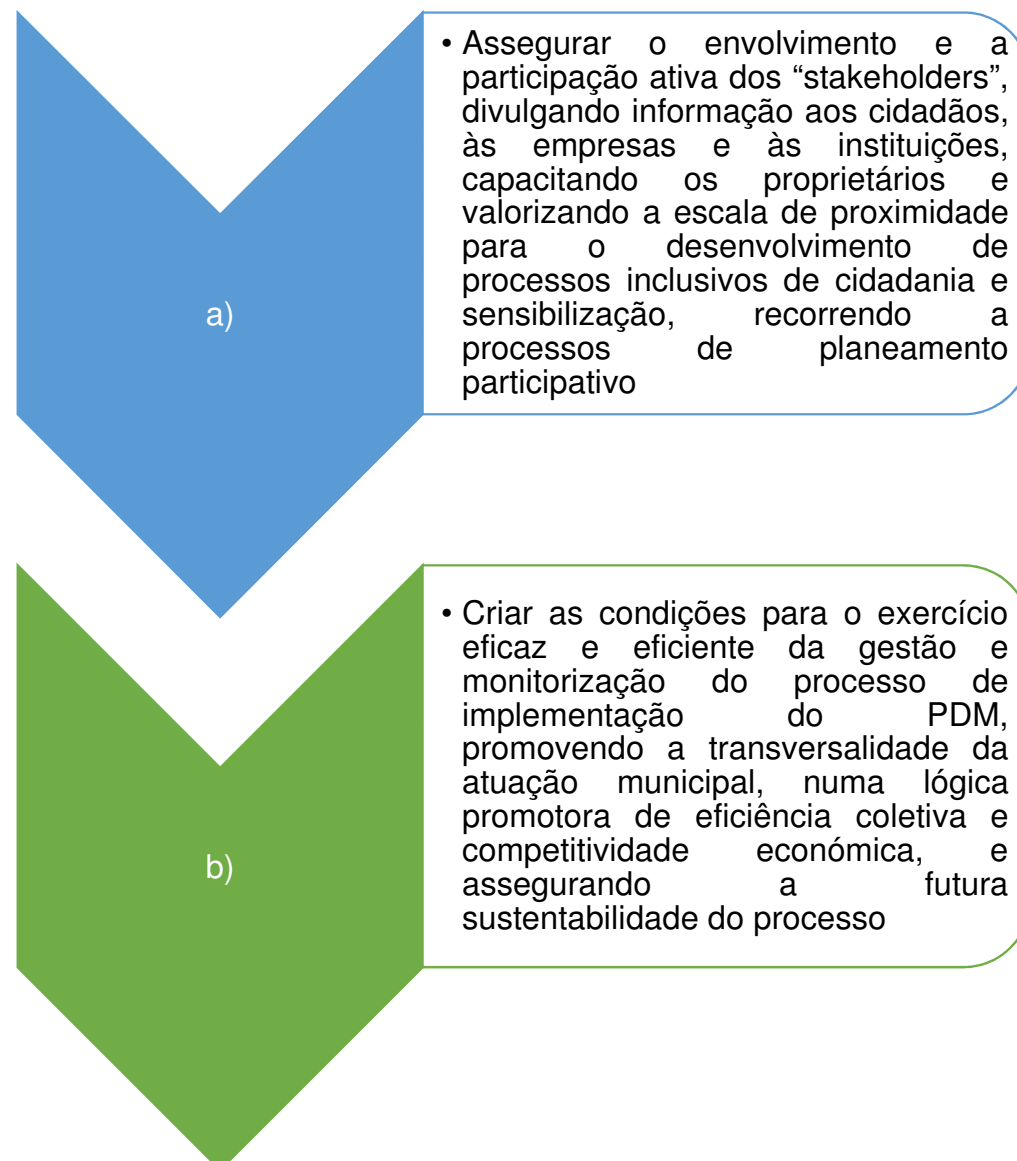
a)

• Assegurar o envolvimento e a participação ativa dos “stakeholders”, divulgando informação aos cidadãos, às empresas e às instituições, capacitando os proprietários e valorizando a escala de proximidade para o desenvolvimento de processos inclusivos de cidadania e sensibilização, recorrendo a processos de planeamento participativo

b)

• Criar as condições para o exercício eficaz e eficiente da gestão e monitorização do processo de implementação do PDM, promovendo a transversalidade da atuação municipal, numa lógica promotora de eficiência coletiva e competitividade económica, e assegurando a futura sustentabilidade do processo